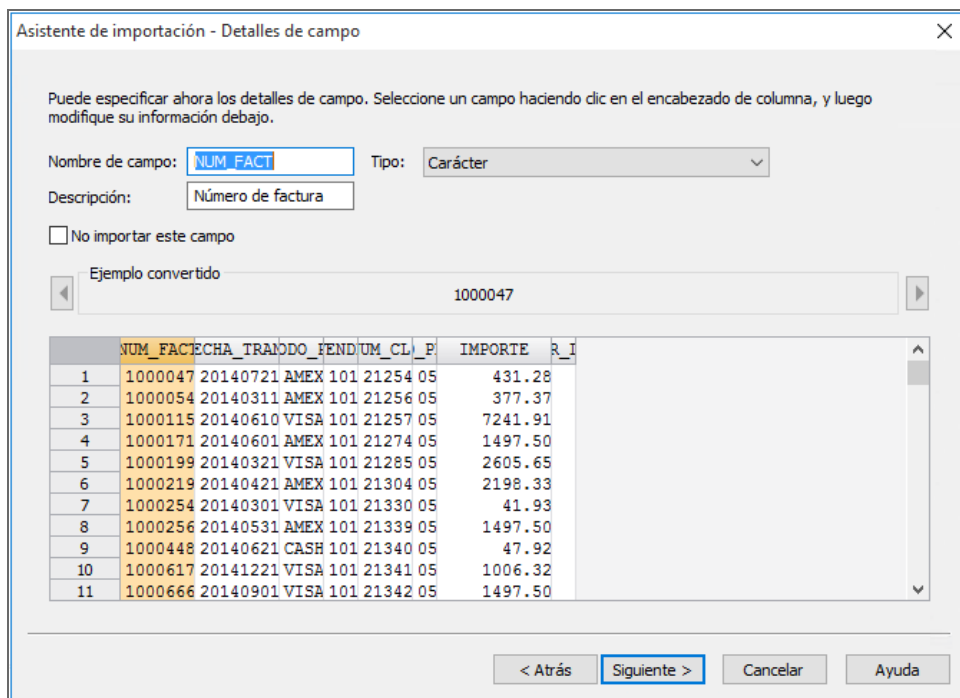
Asistente de importación - Detalles de campo

Puede especificar ahora los detalles de campo. Seleccione un campo haciendo clic en el encabezado de columna, y luego modifique su información debajo.

Nombre de campo: NUM_FACT

Tipo: Carácter

Descripción: Número de factura

No importar este campo

Ejemplo convertido

1000047

| | NUM_FAC | ECHA_TRAN | ODO_F | END | UM_CL | _P | IMPORTE | R_I |
|---|---|---|---|---|---|---|---|---|
| 1 | 1000047 | 20140721 | AMEX | 101 | 21254 | 05 | 431.28 | |
| 2 | 1000054 | 20140311 | AMEX | 101 | 21256 | 05 | 377.37 | |
| 3 | 1000115 | 20140610 | VISA | 101 | 21257 | 05 | 7241.91 | |
| 4 | 1000171 | 20140601 | AMEX | 101 | 21274 | 05 | 1497.50 | |
| 5 | 1000199 | 20140321 | VISA | 101 | 21285 | 05 | 2605.65 | |
| 6 | 1000219 | 20140421 | AMEX | 101 | 21304 | 05 | 2198.33 | |
| 7 | 1000254 | 20140301 | VISA | 101 | 21330 | 05 | 41.93 | |
| 8 | 1000256 | 20140531 | AMEX | 101 | 21339 | 05 | 1497.50 | |
| 9 | 1000448 | 20140621 | CASH | 101 | 21340 | 05 | 47.92 | |
| 10 | 1000617 | 20141221 | VISA | 101 | 21341 | 05 | 1006.32 | |
| 11 | 1000666 | 20140901 | VISA | 101 | 21342 | 05 | 1497.50 | |

< Atrás   Siguiente >   Cancelar   Ayuda